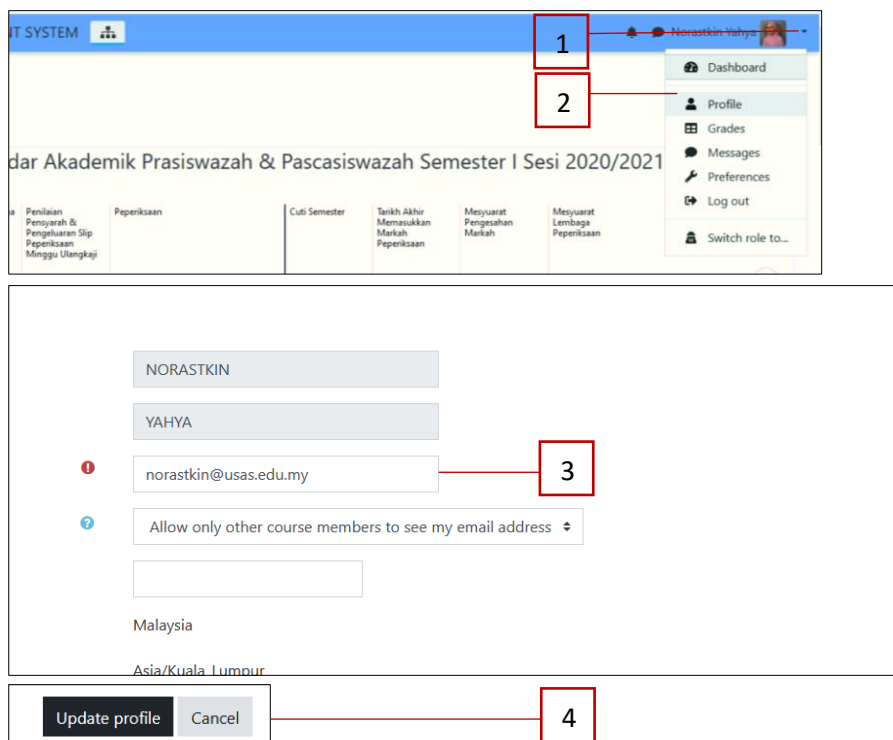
NT SYSTEM

1

Norastkin Yahya

Dashboard

2

Profile

Grades

Messages

Preferences

Log out

Switch role to...

dar Akademik Prasiswazah & Pascasiswazah Semester I Sesi 2020/2021

| a | Penilaian Pensyarah & Pengeluaran Slip Peperiksaan Minggu Ulangkaji | Peperiksaan | Cuti Semester | Tarikh Akhir Memasukkan Markah Peperiksaan | Mesyuarat Pengesahan Markah | Mesyuarat Lembaga Peperiksaan |
|---|---|---|---|---|---|---|

NORASTKIN

YAHYA

norastkin@usas.edu.my

3

Allow only other course members to see my email address

Malaysia

Asia/Kuala_Lumpur

Update profile

Cancel

4